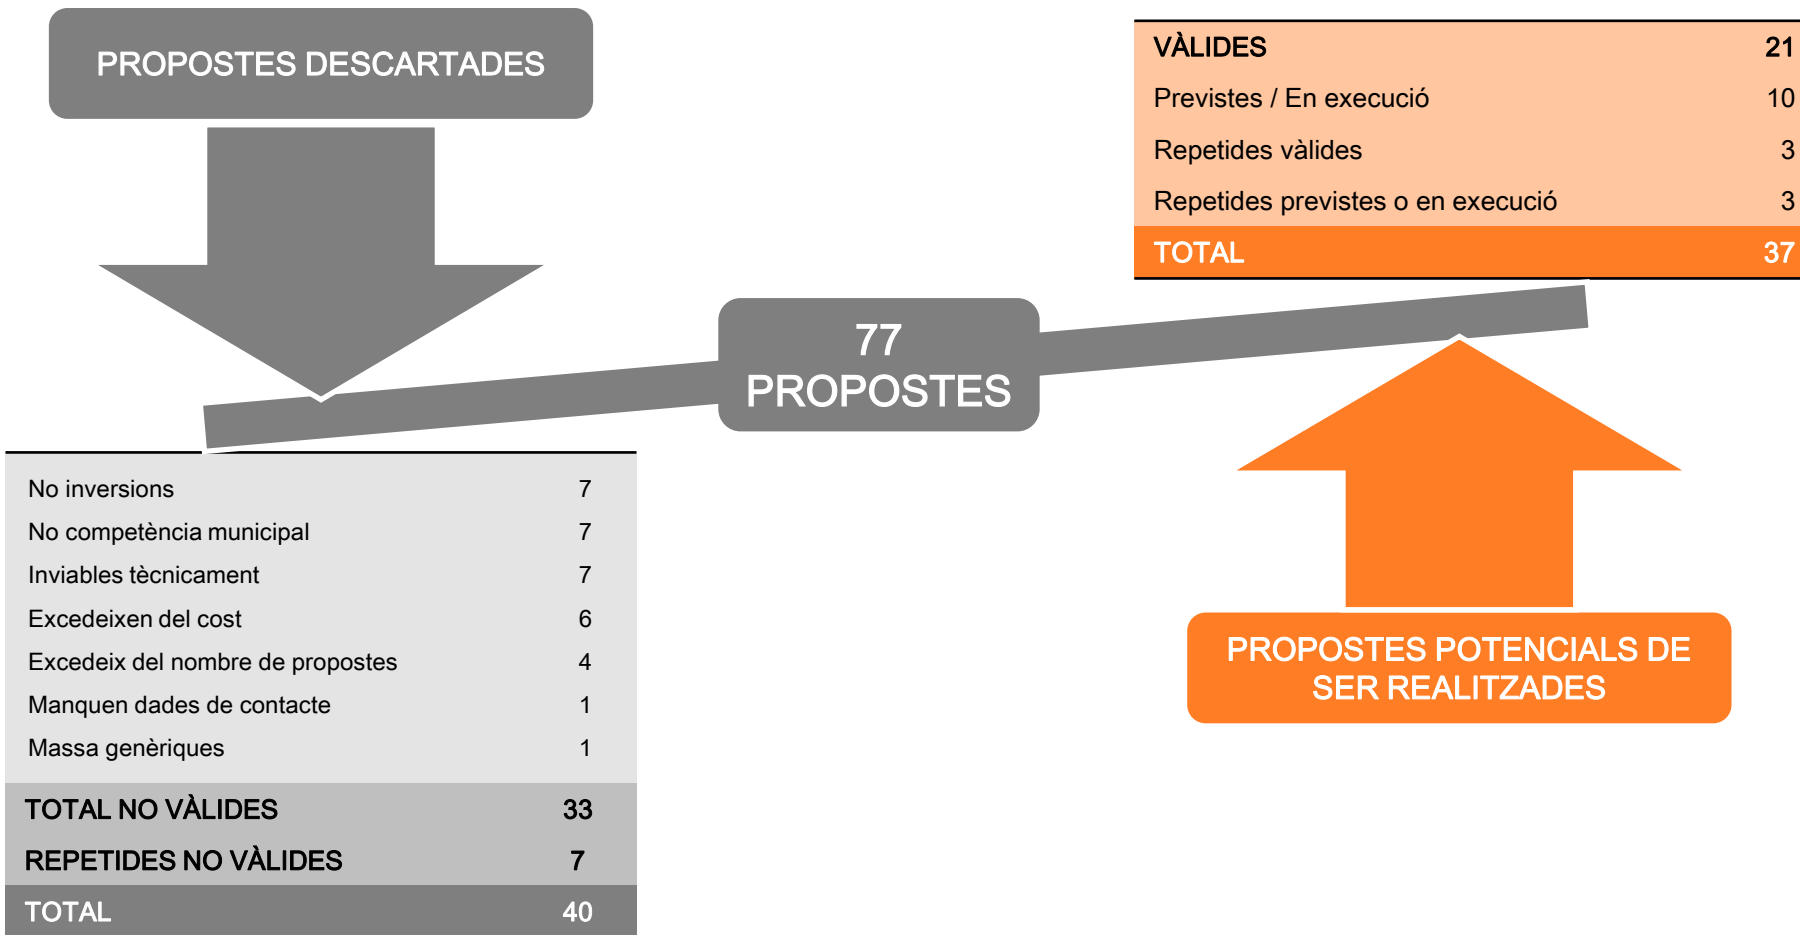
PROPOSTES DESCARTADES

| VÀLIDES | 21 |
|---|---|
| Previstes / En execució | 10 |
| Repetides vàlides | 3 |
| Repetides previstes o en execució | 3 |
| TOTAL | 37 |

77
PROPOSTES

| No inversions | 7 |
|---|---|
| No competència municipal | 7 |
| Inviables tècnicament | 7 |
| Excedeixen del cost | 6 |
| Excedeix del nombre de propostes | 4 |
| Manquen dades de contacte | 1 |
| Massa genèriques | 1 |
| TOTAL NO VÀLIDES | 33 |
| REPETIDES NO VÀLIDES | 7 |
| TOTAL | 40 |

PROPOSTES POTENCIALS DE SER REALITZADES